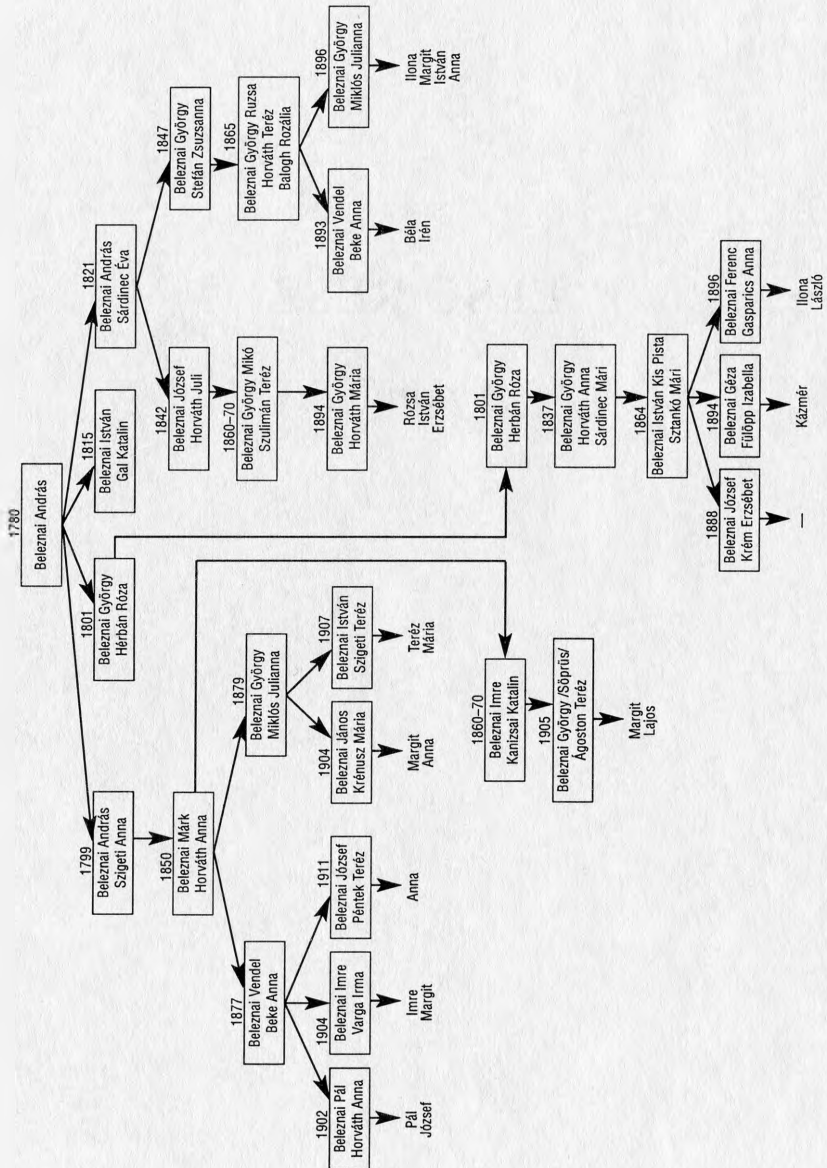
1780
Beleznai András

1799
Beleznai András
Szigeti Anna

1801
Beleznai György
Hérbán Róza

1815
Beleznai István
Gal Katalin

1821
Beleznai András
Sárdinec Éva

1842
Beleznai József
Horváth Juli

1847
Beleznai György
Stefán Zsuzsanna

1860–70
Beleznai György Mikó
Szulimán Teréz

1865
Beleznai György Ruzsa
Horváth Teréz
Balogh Rozália

1894
Beleznai György
Horváth Mária

Rózsa
István
Erzsébet

1893
Beleznai Vendel
Beke Anna

Béla
Irén

1896
Beleznai György
Miklós Julianna

Ilona
Margit
István
Anna

1850
Beleznai Márk
Horváth Anna

1877
Beleznai Vendel
Beke Anna

1902
Beleznai Pál
Horváth Anna

Pál
József

1904
Beleznai Imre
Varga Irma

Imre
Margit

1911
Beleznai József
Péntek Teréz

Anna

1879
Beleznai György
Miklós Julianna

1904
Beleznai János
Krénusz Mária

Margit
Anna

1907
Beleznai István
Szigeti Teréz

Teréz
Mária

1860–70
Beleznai Imre
Kanizsai Katalin

1905
Beleznai György /Söprüs/
Ágoston Teréz

Margit
Lajos

1801
Beleznai György
Herbán Róza

1837
Beleznai György
Horváth Anna
Sárdinec Mári

1864
Beleznai István Kis Pista
Sztankó Mári

1888
Beleznai József
Krém Erzsébet

—

1894
Beleznai Géza
Fülöpp Izabella

Kázmér

1896
Beleznai Ferenc
Gasparics Anna

Ilona
László